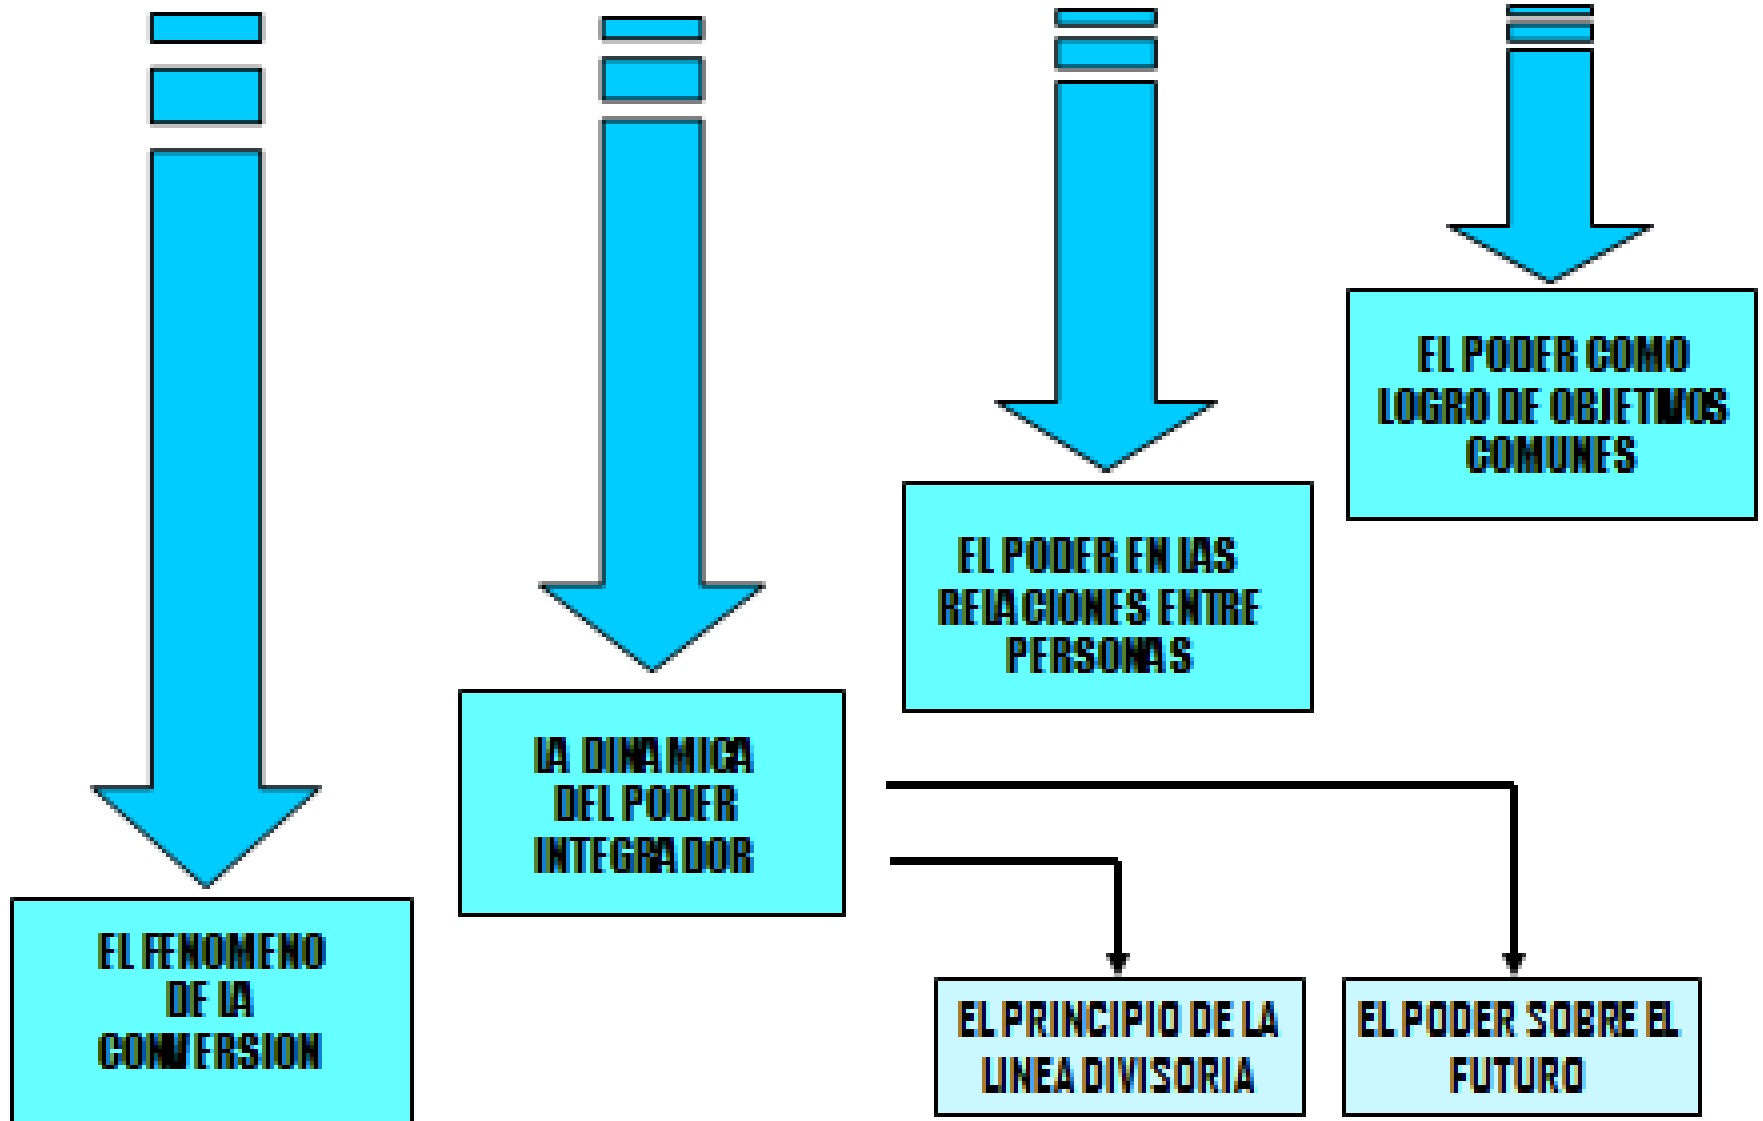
EL FENOMENO DE LA CONVERSION

LA DINAMICA DEL PODER INTEGRADOR

EL PODER EN LAS RELACIONES ENTRE PERSONAS

EL PODER COMO LOGRO DE OBJETIVOS COMUNES

EL PRINCIPIO DE LA LINEA DIVISORIA

EL PODER SOBRE EL FUTURO